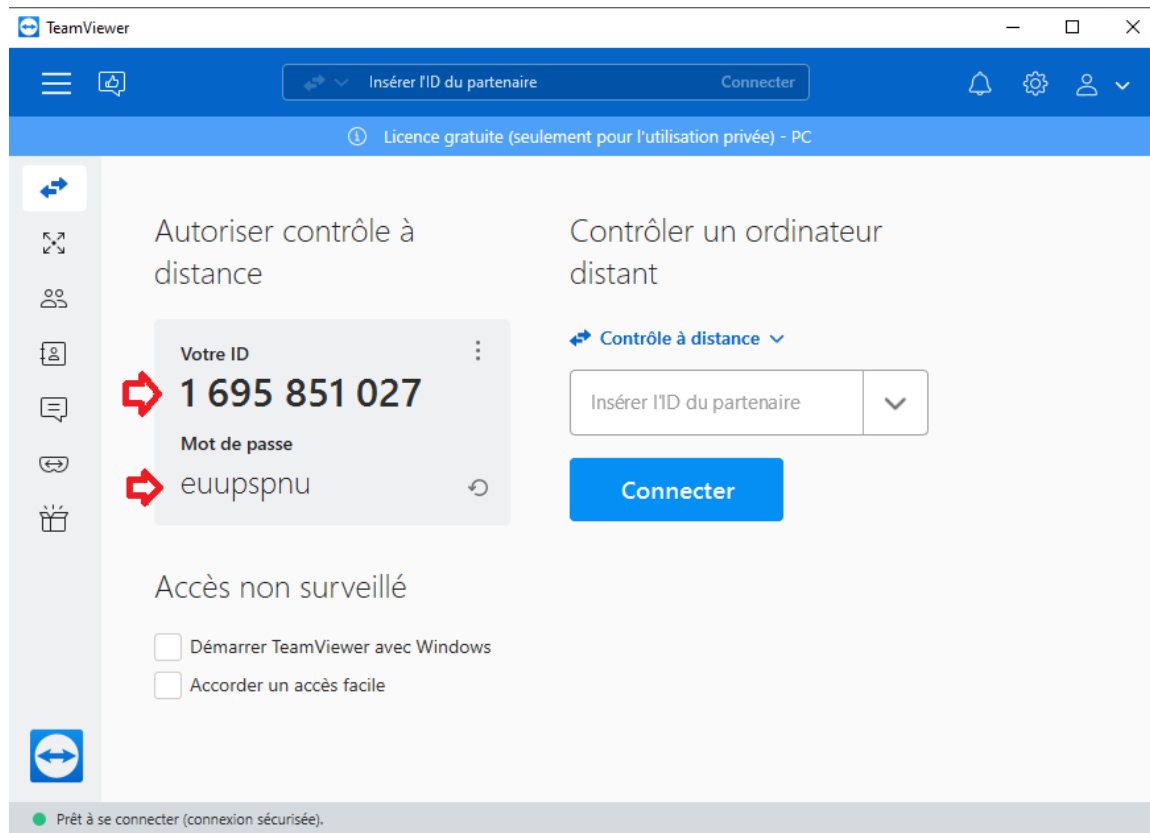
TeamViewer

Insérer l'ID du partenaire
Connecter

Licence gratuite (seulement pour l'utilisation privée) - PC

Autoriser contrôle à distance

Votre ID
1 695 851 027
Mot de passe
euupspnu

Accès non surveillé

Démarrer TeamViewer avec Windows
Accorder un accès facile

Contrôler un ordinateur distant

Contrôle à distance

Insérer l'ID du partenaire

Connecter

Prêt à se connecter (connexion sécurisée).